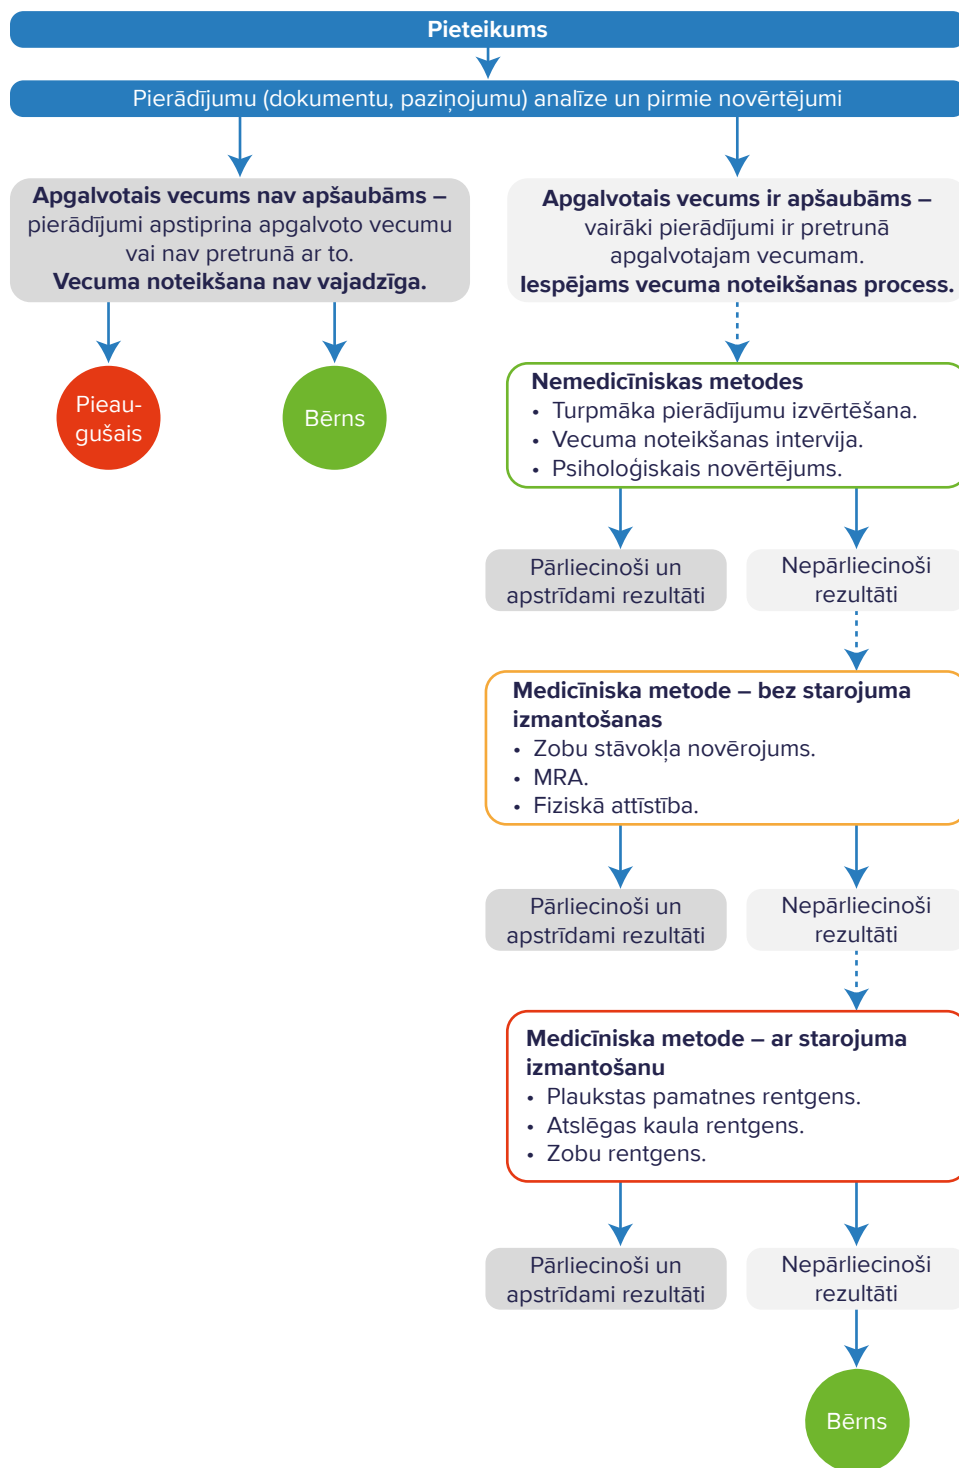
Pieteikums

Pierādījumu (dokumentu, paziņojumu) analīze un pirmie novērtējumi

**Apgalvotais vecums nav apšaubāms –** pierādījumi apstiprina apgalvoto vecumu vai nav pretrunā ar to. **Vecuma noteikšana nav vajadzīga.**

Pieaugušais

Bērns

**Apgalvotais vecums ir apšaubāms –** vairāki pierādījumi ir pretrunā apgalvotajam vecumam. **Iespējams vecuma noteikšanas process.**

**Nemedicīniskas metodes**
• Turpmāka pierādījumu izvērtēšana.
• Vecuma noteikšanas intervija.
• Psiholoģiskais novērtējums.

Pārliecinoši un apstrīdami rezultāti

Nepārliecinoši rezultāti

**Medicīniska metode – bez starojuma izmantošanas**
• Zobu stāvokļa novērojums.
• MRA.
• Fiziskā attīstība.

Pārliecinoši un apstrīdami rezultāti

Nepārliecinoši rezultāti

**Medicīniska metode – ar starojuma izmantošanu**
• Plaukstas pamatnes rentgens.
• Atslēgas kaula rentgens.
• Zobu rentgens.

Pārliecinoši un apstrīdami rezultāti

Nepārliecinoši rezultāti

Bērns